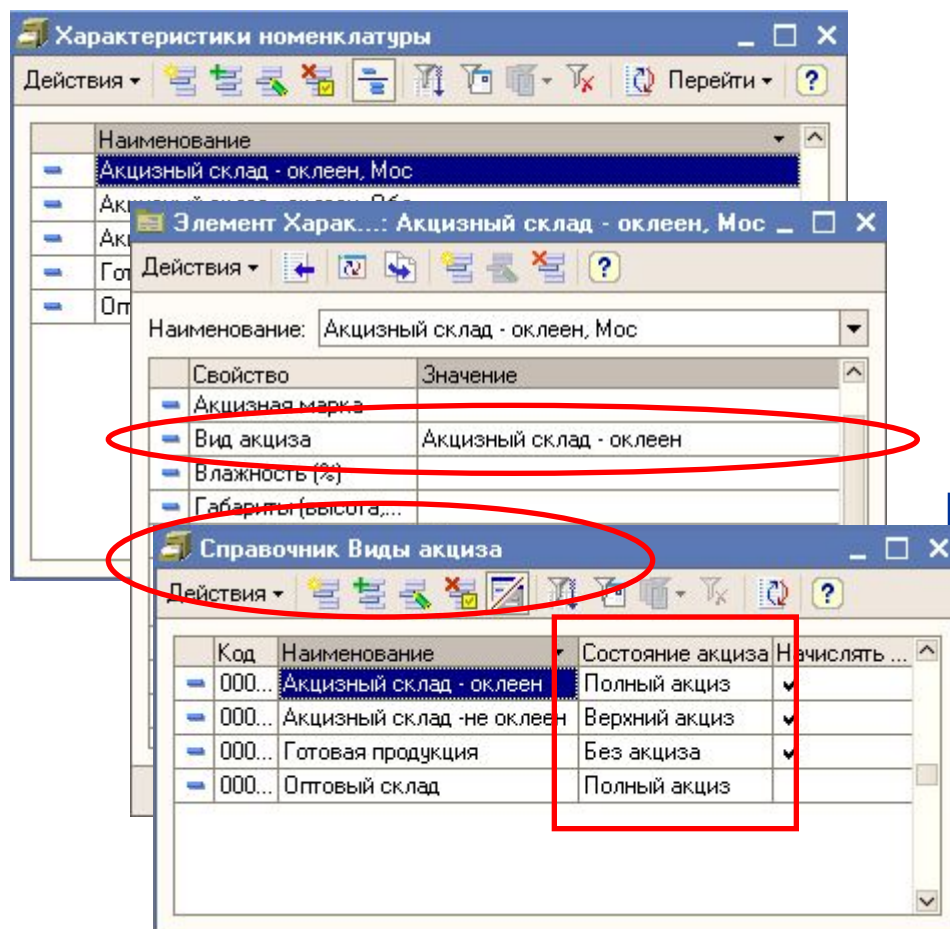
Характеристики номенклатуры

Действия ▾ Перейти ▾ ?

| Наименование |
|---|
| Акцизный склад - оклеен, Мос |
| Ак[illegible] |
| Ак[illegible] |
| Гот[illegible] |
| Оп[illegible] |

Элемент Харак...: Акцизный склад - оклеен, Мос

Действия ▾ ?

Наименование: Акцизный склад - оклеен, Мос

| Свойство | Значение |
|---|---|
| Акцизная марка | |
| Вид акциза | Акцизный склад - оклеен |
| Влажность (%) | |
| Габариты (высота,... | |

Справочник Виды акциза

Действия ▾ ?

| Код | Наименование | Состояние акциза | Начислять ... |
|---|---|---|---|
| 000... | Акцизный склад - оклеен | Полный акциз | ✔ |
| 000... | Акцизный склад -не оклеен | Верхний акциз | ✔ |
| 000... | Готовая продукция | Без акциза | ✔ |
| 000... | Оптовый склад | Полный акциз | |